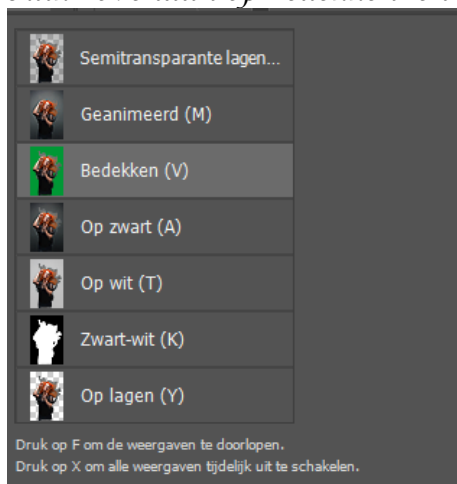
Semitransparante lagen...
Geanimeerd (M)
Bedekken (V)
Op zwart (A)
Op wit (T)
Zwart-wit (K)
Op lagen (Y)

Druk op F om de weergaven te doorlopen.
Druk op X om alle weergaven tijdelijk uit te schakelen.